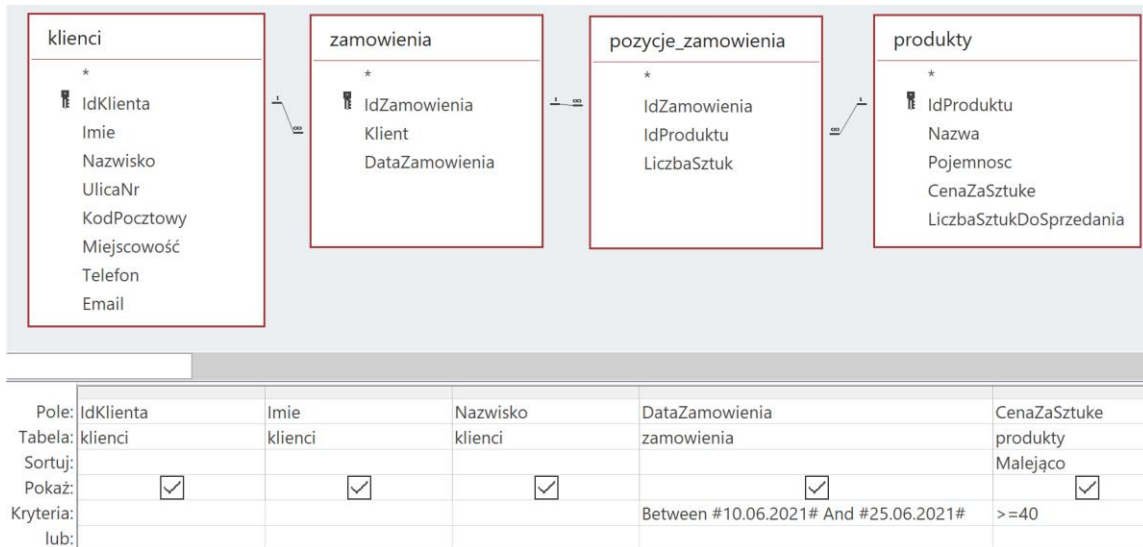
klienci
*
IdKlienta
Imie
Nazwisko
UlicaNr
KodPocztowy
Miejscowość
Telefon
Email

1
∞

zamowienia
*
IdZamowienia
Klient
DataZamowienia

1
∞

pozycje_zamowienia
*
IdZamowienia
IdProduktu
LiczbaSztuk

∞
1

produkty
*
IdProduktu
Nazwa
Pojemnosc
CenaZaSztuke
LiczbaSztukDoSprzedania

| | | | | | |
|---|---|---|---|---|---|
| Pole: | IdKlienta | Imie | Nazwisko | DataZamowienia | CenaZaSztuke |
| Tabela: | klienci | klienci | klienci | zamowienia | produkty |
| Sortuj: | | | | | Malejąco |
| Pokaż: | ☑ | ☑ | ☑ | ☑ | ☑ |
| Kryteria: | | | | Between #10.06.2021# And #25.06.2021# | >=40 |
| lub: | | | | | |